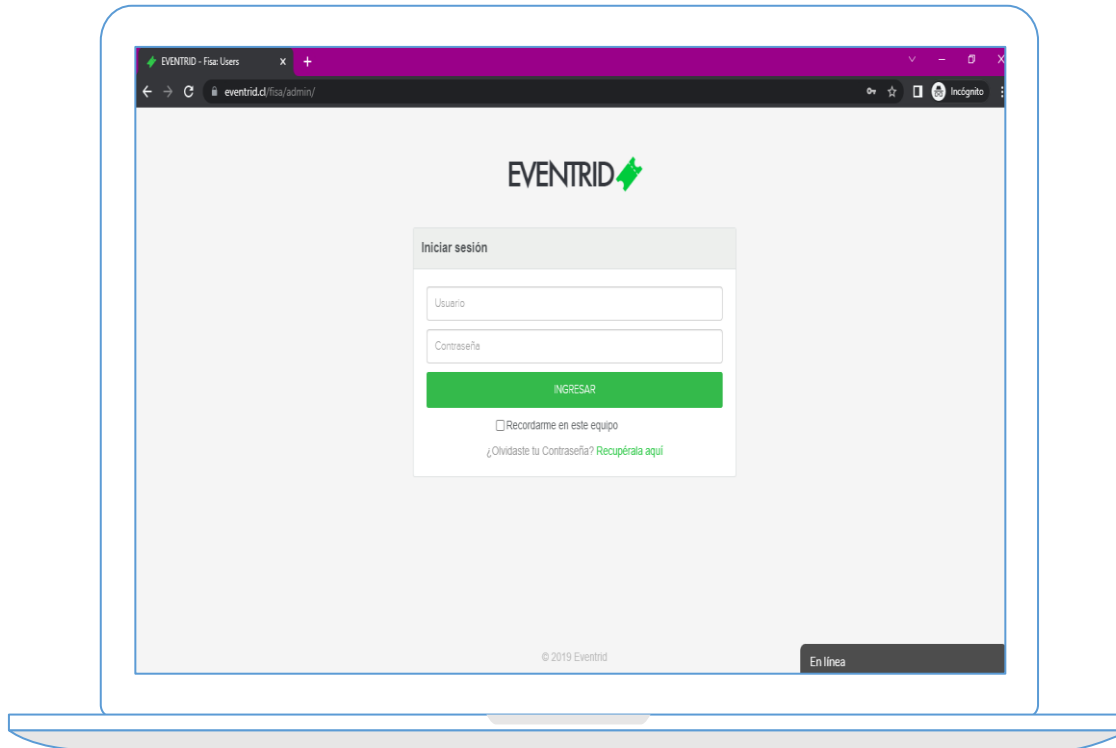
EVENTRID - Fisa: Users
eventrid.cl/fisa/admin/
Incógnito

EVENTRID

Iniciar sesión

Usuario

Contraseña

INGRESAR

Recordarme en este equipo

¿Olvidaste tu Contraseña? Recupérala aquí

© 2019 Eventrid

En línea